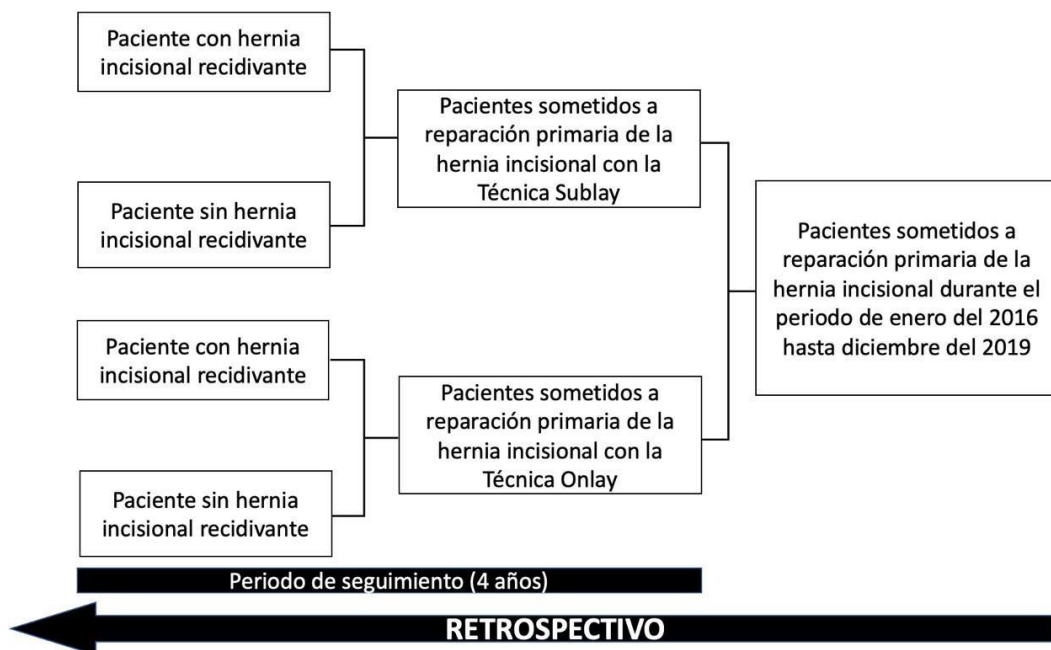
Paciente con hernia incisional recidivante

Paciente sin hernia incisional recidivante

Pacientes sometidos a reparación primaria de la hernia incisional con la Técnica Sublay

Pacientes sometidos a reparación primaria de la hernia incisional durante el periodo de enero del 2016 hasta diciembre del 2019

Paciente con hernia incisional recidivante

Paciente sin hernia incisional recidivante

Pacientes sometidos a reparación primaria de la hernia incisional con la Técnica Onlay

Periodo de seguimiento (4 años)

RETROSPECTIVO